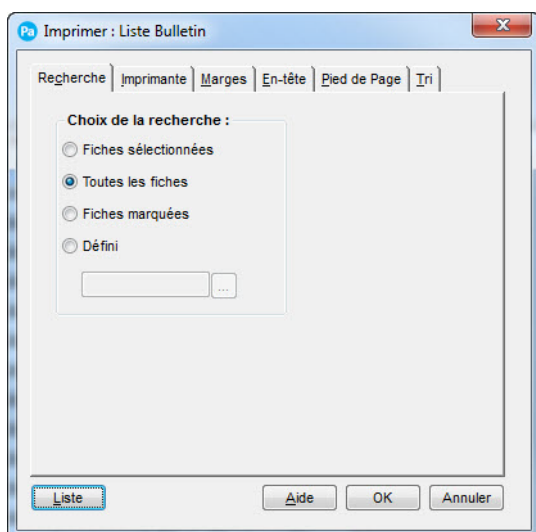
Pa Imprimer : Liste Bulletin

Recherche | Imprimante | Marges | En-tête | Pied de Page | Tri

Choix de la recherche :

Fiches sélectionnées

Toutes les fiches

Fiches marquées

Défini

...

Liste

Aide

OK

Annuler